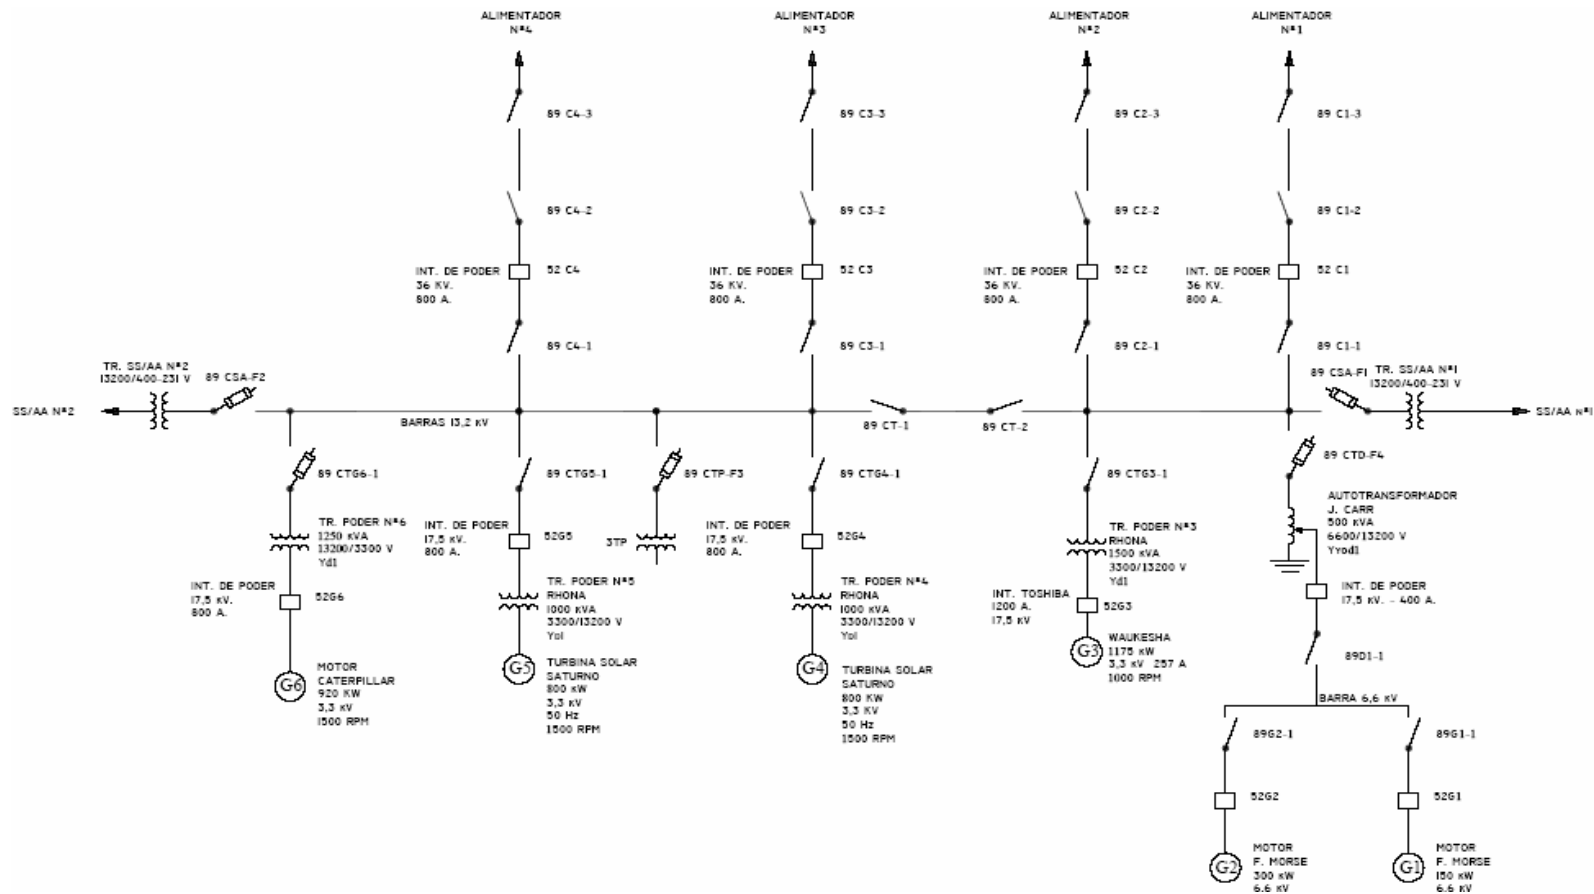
ALIMENTADOR N°4

ALIMENTADOR N°3

ALIMENTADOR N°2

ALIMENTADOR N°1

89 C4-3

89 C3-3

89 C2-3

89 C1-3

89 C4-2

89 C3-2

89 C2-2

89 C1-2

INT. DE PODER 36 KV. 800 A.

52 C4

INT. DE PODER 36 KV. 800 A.

52 C3

INT. DE PODER 36 KV. 800 A.

52 C2

INT. DE PODER 36 KV. 800 A.

52 C1

89 C4-1

89 C3-1

89 C2-1

89 C1-1

TR. SS/AA N°2 13200/400-231 V

89 CSA-F2

SS/AA N°2

BARRAS 13,2 kV

89 CT-1

89 CT-2

89 CSA-F1

TR. SS/AA N°1 13200/400-231 V

SS/AA N°1

89 CTG6-1

TR. PODER N°6 1250 kVA 13200/3300 V Yd1

INT. DE PODER 17,5 kV. 800 A.

52G6

G6

MOTOR CATERPILLAR 920 KW 3,3 kV 1500 RPM

89 CTG5-1

INT. DE PODER 17,5 kV. 800 A.

52G5

TR. PODER N°5 RHONA 1000 kVA 3300/13200 V Yd1

G5

TURBINA SOLAR SATURNO 800 kW 3,3 kV 50 Hz 1500 RPM

89 CTP-F3

3TP

89 CTG4-1

INT. DE PODER 17,5 kV. 800 A.

52G4

TR. PODER N°4 RHONA 1000 kVA 3300/13200 V Yd1

G4

TURBINA SOLAR SATURNO 800 KW 3,3 KV 50 Hz 1500 RPM

89 CTG3-1

TR. PODER N°3 RHONA 1500 kVA 3300/13200 V Yd1

INT. TOSHIBA 1200 A. 17,5 kV

52G3

G3

WAUKESHA 1175 kW 3,3 kV 257 A 1000 RPM

89 CTD-F4

AUTOTRANSFORMADOR J. CARR 500 kVA 6600/13200 V Yyod1

INT. DE PODER 17,5 kV. - 400 A.

89D1-1

BARRA 6,6 kV

89G2-1

89G1-1

52G2

52G1

G2

MOTOR F. MORSE 300 kW 6,6 kV

G1

MOTOR F. MORSE 150 kW 6,6 kV